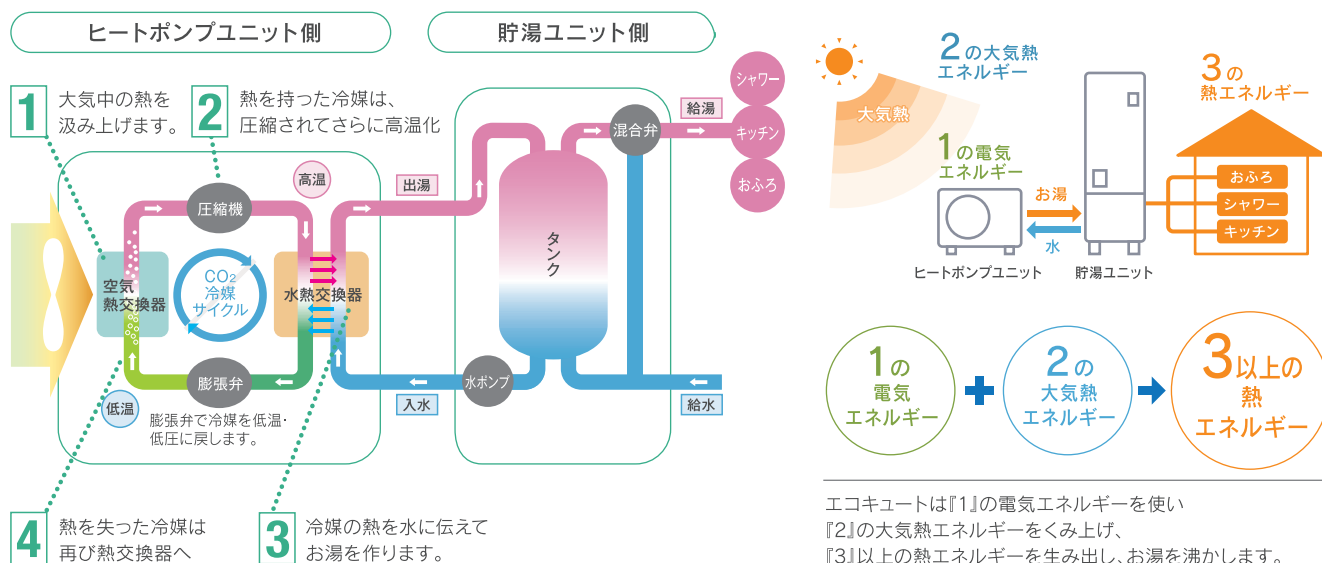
ヒートポンプユニット側

貯湯ユニット側

1 大気中の熱を汲み上げます。

2 熱を持った冷媒は、圧縮されてさらに高温化

高温

圧縮機

空気熱交換器

$CO_2$ 冷媒サイクル

水熱交換器

膨張弁

低温

膨張弁で冷媒を低温･低圧に戻します。

出湯

タンク

混合弁

給湯

シャワー

キッチン

おふろ

水ポンプ

入水

給水

4 熱を失った冷媒は再び熱交換器へ

3 冷媒の熱を水に伝えてお湯を作ります。

2の大気熱エネルギー

大気熱

1の電気エネルギー

3の熱エネルギー

お湯

水

ヒートポンプユニット

貯湯ユニット

おふろ

シャワー

キッチン

1の電気エネルギー

2の大気熱エネルギー

3以上の熱エネルギー

エコキュートは『1』の電気エネルギーを使い
『2』の大気熱エネルギーをくみ上げ、
『3』以上の熱エネルギーを生み出し、お湯を沸かします。